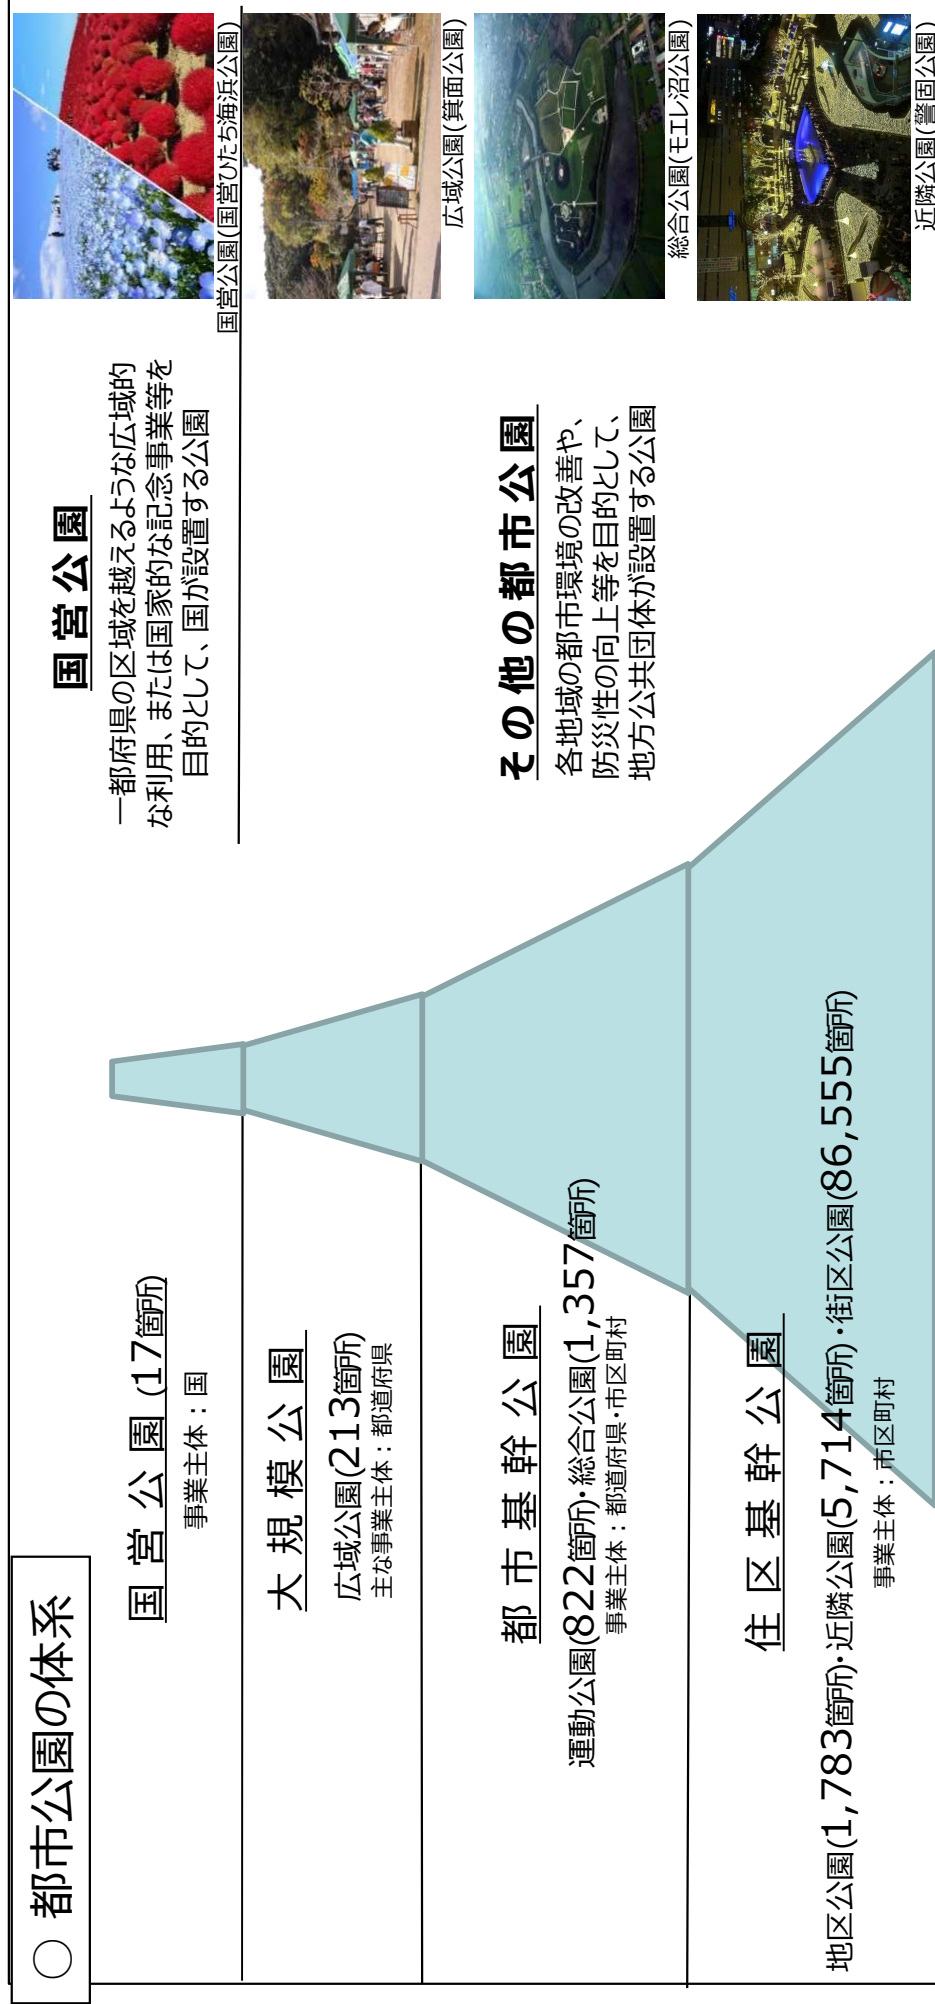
○ 都市公園の体系

国営公園（17箇所）
事業主体：国

大規模公園
広域公園(213箇所)
主な事業主体：都道府県

都市基幹公園
運動公園(822箇所)・総合公園(1,357箇所)
事業主体：都道府県・市区町村

住区基幹公園
地区公園(1,783箇所)・近隣公園(5,714箇所)・街区公園(86,555箇所)
事業主体：市区町村

国営公園
一都府県の区域を越えるような広域的な利用、または国家的な記念事業等を目的として、国が設置する公園

その他の都市公園
各地域の都市環境の改善や、防災性の向上等を目的として、地方公共団体が設置する公園

国営公園(国営ひたち海浜公園)
広域公園(箕面公園)
総合公園(モエレ沼公園)
近隣公園(警固公園)